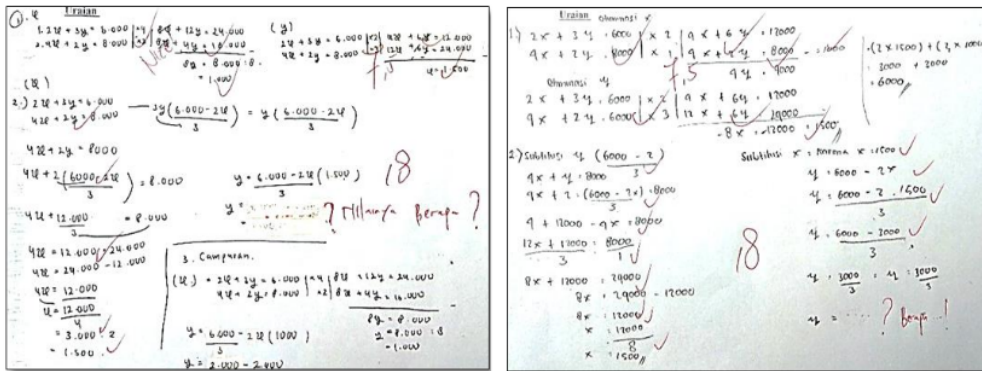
1. 4 Uraian
$2x + 3y = 6.000$ |×4| $8x + 12y = 24.000$
$4x + 2y = 8.000$ |×2| $8x + 4y = 16.000$
$8y = 8.000 : 8$
$= 1.000$

(y)
$2x + 3y = 6.000$ |×2| $4x + 6y = 12.000$
$4x + 2y = 8.000$ |×3| $12x + 4y = 24.000$
$y = 1.500$

(x)
2.) $2x + 3y = 6.000$ $\rightarrow 3y\frac{(6.000 - 2x)}{3} = y\frac{(6.000 - 2y)}{3}$
$4x + 2y = 8.000$

$4x + 2y = 8000$
$4x + 2\frac{(6000 - 2x)}{3} = 8.000$
$4x + \frac{12.000}{3} = 8.000$
$4x = 12.000 - 24.000$
$4x = 24.000 - 12.000$
$4x = 12.000$
$x = \frac{12.000}{4}$
$= 3.000 : 2$
$= 1.500$

$y = \frac{6.000 - 2x(1.500)}{3}$
$y =$ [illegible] ? Hilangnya Berapa ?

18

3. Campuran.
$(x)$ $2x + 3y = 6.000$ |×4| $8x + 12y = 24.000$
$4x + 2y = 8.000$ |×2| $8x + 4y = 16.000$
$8y = 8.000$
$y = 8.000 : 8$
$= 1.000$

$y = \frac{6.000 - 2x(1000)}{3}$
$y = 2.000 - 2.000$

Uraian Eliminasi x
1) $2x + 3y = 6000$ |×2| $4x + 6y = 12000$
$4x + 2y = 8000$ |×1| $4x + 4y = 8000$
$4y = 4000$ = 1000
1.5

$-(2 \times 1500) + (3 \times 1000)$
$= 3000 + 3000$
$= 6000$

Eliminasi y
$2x + 3y = 6000$ |×2| $4x + 6y = 12000$
$4x + 2y = 6000$ |×3| $12x + 6y = 18000$
$-8x = -12000$ = 1500

2) Subtitusi y $(6000 - 2)$
$4x + y = 8000$
$4x + 2\frac{(6000 - 2x)}{3} = 8000$
$4 + 12000 - 4x = 8000$
$\frac{12x + 12000}{3} = \frac{8000}{1}$
$8x + 12000 = 24000$
$8x = 24000 - 12000$
$8x = 12000$
$x = \frac{12000}{8}$
$x = 1500$

18

Subtitusi x = karena x = 1500
$y = 6000 - 2x$
$y = \frac{6000 - 2 \cdot 1500}{3}$
$y = \frac{6000 - 3000}{3}$
$y = \frac{3000}{3}$ $y = \frac{3000}{3}$
$y = \dots$ ? Berapa !